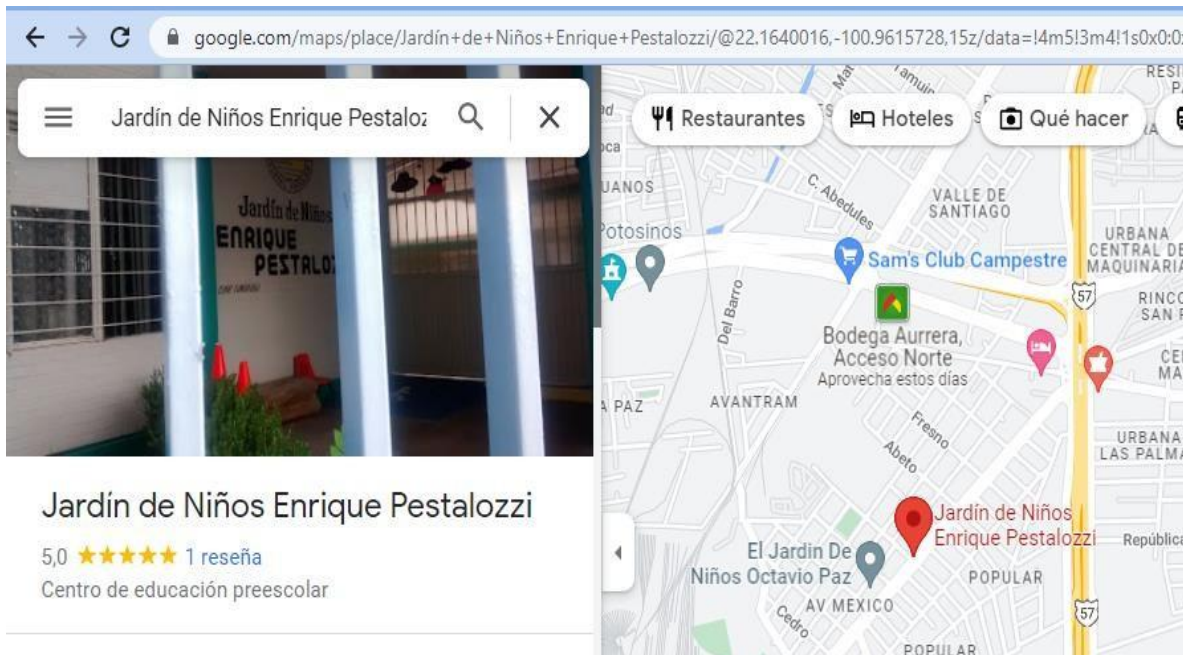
google.com/maps/place/Jardín+de+Niños+Enrique+Pestalozzi/@22.1640016,-100.9615728,15z/data=!4m5!3m4!1s0x0:0

Jardín de Niños Enrique Pestaloz

Jardín de Niños
ENRIQUE
PESTALOZ

Jardín de Niños Enrique Pestalozzi

5,0 ★★★★★ 1 reseña

Centro de educación preescolar

Restaurantes

Hoteles

Qué hacer

UANOS

Potosinos

C. Abedules

VALLE DE SANTIAGO

URBANA CENTRAL DE MAQUINARIA

RESI

Sam's Club Campestre

57

RINCO SAN F

Del Barro

Bodega Aurrera, Acceso Norte

Aprovecha estos días

CE MA

PAZ

AVANTRAM

Fresno

Abeto

URBANA LAS PALMA

Jardín de Niños Enrique Pestalozzi

República

El Jardin De Niños Octavio Paz

POPULAR

AV MEXICO

Cedro

57

POPULAR